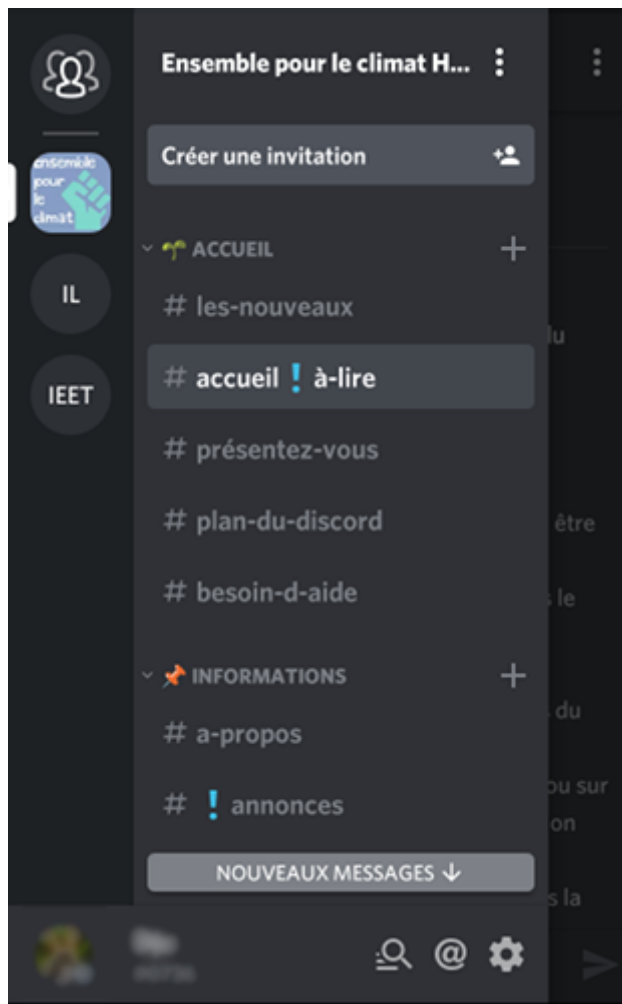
ensemble pour le climat

IL

IEET

Ensemble pour le climat H...

Créer une invitation

ACCUEIL

# les-nouveaux

# accueil ❕ à-lire

# présentez-vous

# plan-du-discord

# besoin-d-aide

INFORMATIONS

# a-propos

# ❕ annonces

NOUVEAUX MESSAGES

du

être

le

du

ou sur

on

s la

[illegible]